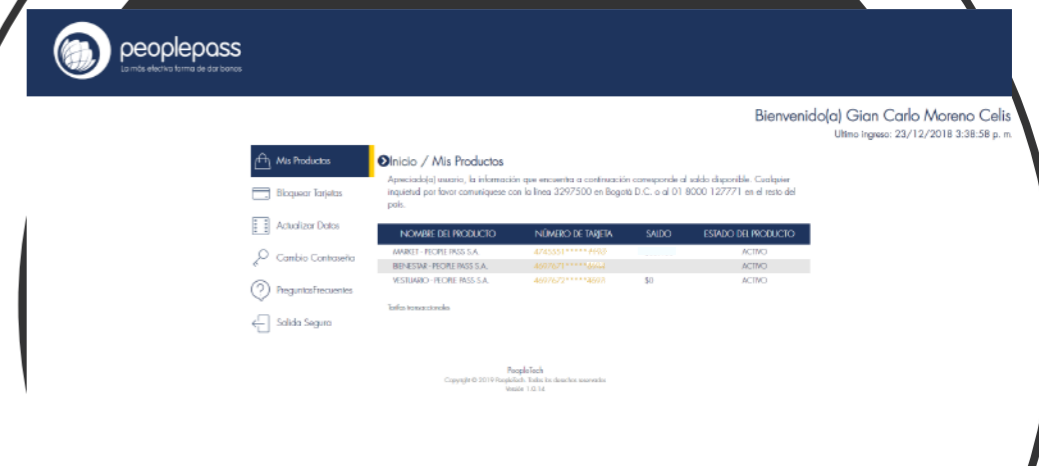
peoplepass
La más efectiva forma de dar bonos

Bienvenido(a) Gian Carlo Moreno Celis
Ultimo Ingreso: 23/12/2018 3:38:58 p. m.

Mis Productos
Bloquear Tarjetas
Actualizar Datos
Cambio Contraseña
PreguntasFrecuentes
Salida Segura

Inicio / Mis Productos

Apreciado(a) usuario, la información que encuentra a continuación corresponde al saldo disponible. Cualquier inquietud por favor comuníquese con la línea 3297500 en Bogotá D.C. o al 01 8000 127771 en el resto del país.

| NOMBRE DEL PRODUCTO | NÚMERO DE TARJETA | SALDO | ESTADO DEL PRODUCTO |
|---|---|---|---|
| MARKET - PEOPLE PASS S.A. | 474555******9592 | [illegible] | ACTIVO |
| BIENESTAR - PEOPLE PASS S.A. | 469767******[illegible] | | ACTIVO |
| VESTUARIO - PEOPLE PASS S.A. | 469767******4891 | $0 | ACTIVO |

Tarifas transaccionales

PeopleTech
Copyright © 2019 PeopleTech. Todos los derechos reservados
Versión 1.0.14